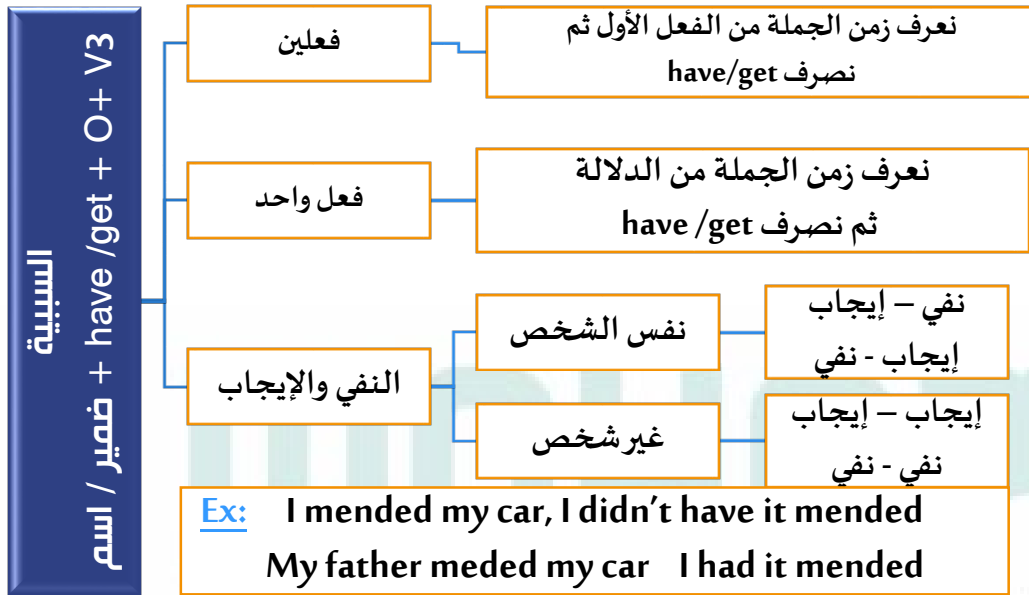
السببية
اسم / ضمير + have /get + O+ V3

فعلين
نعرف زمن الجملة من الفعل الأول ثم نصرف have/get

فعل واحد
نعرف زمن الجملة من الدلالة ثم نصرف have /get

النفي والإيجاب
نفس الشخص
نفي – إيجاب
إيجاب - نفي
غير شخص
إيجاب – إيجاب
نفي - نفي

Ex: I mended my car, I didn't have it mended
My father meded my car I had it mended